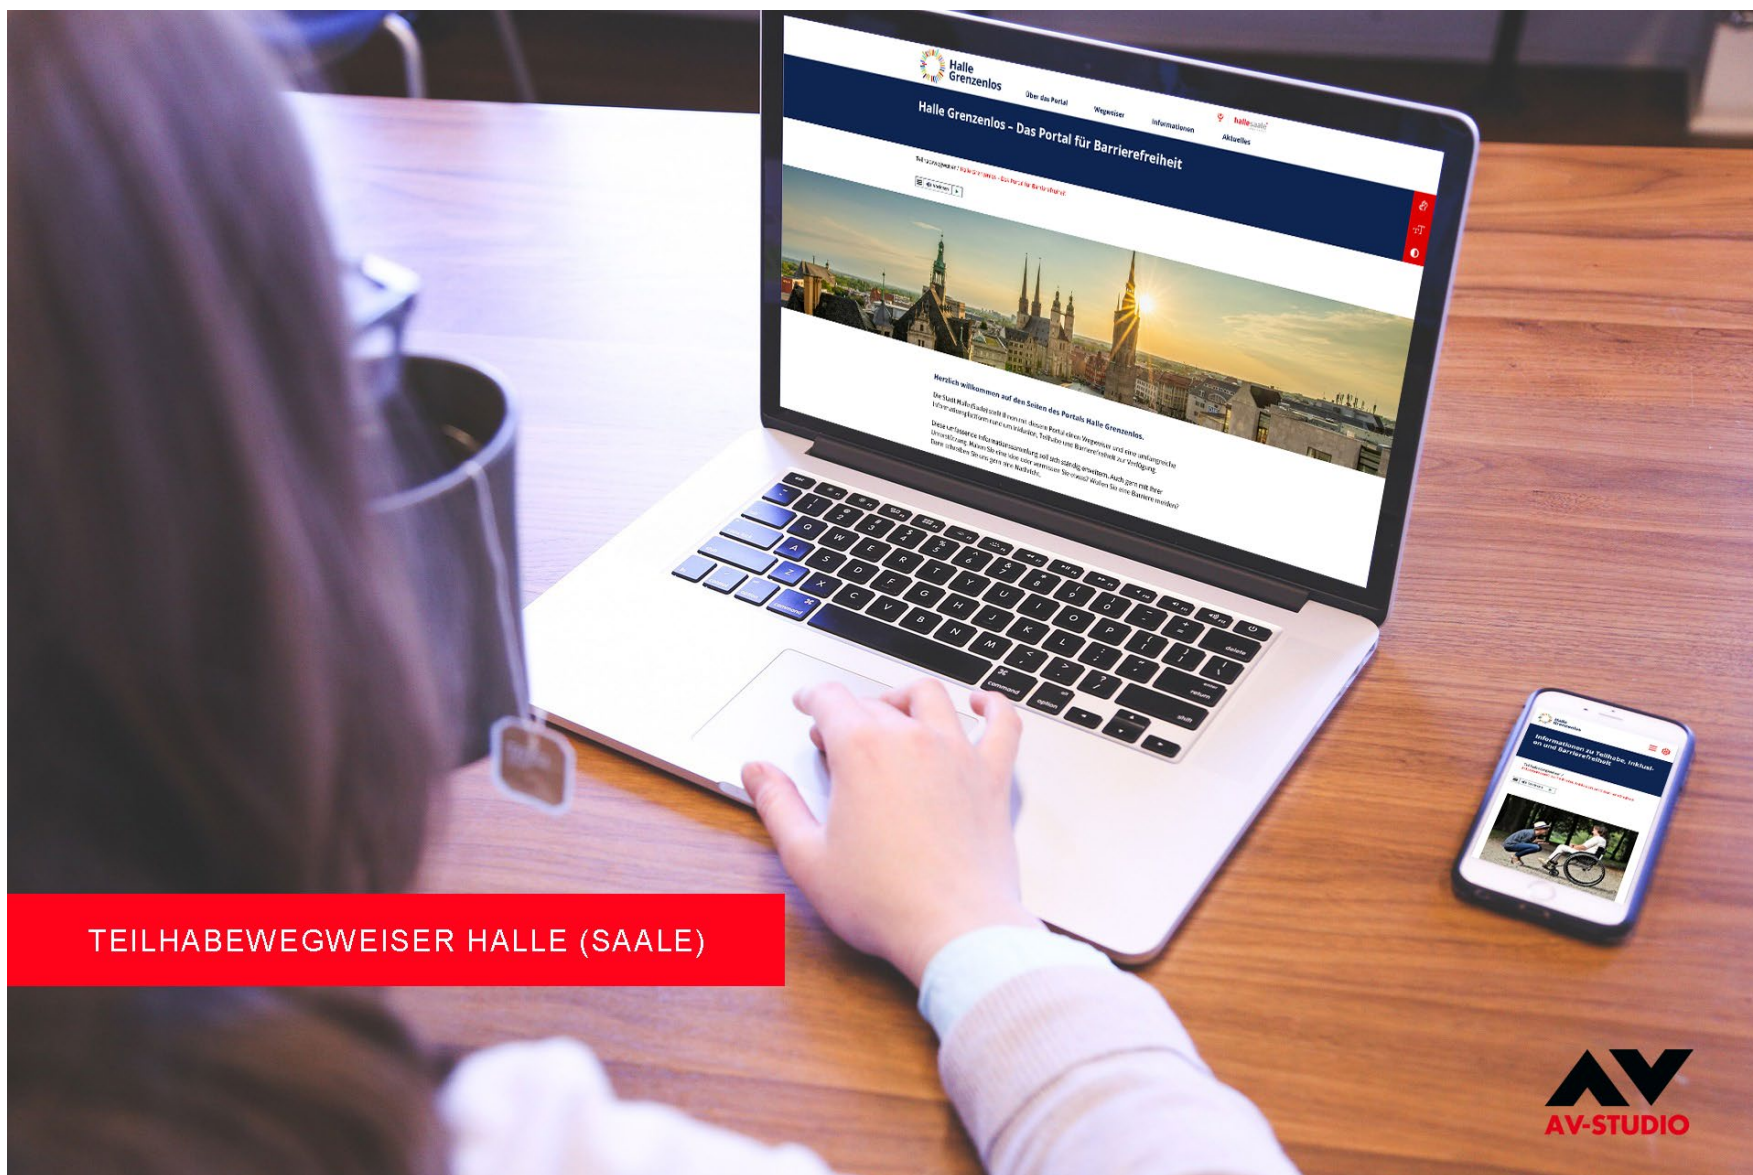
Halle Grenzenlos

Über das Portal

Wegweiser

Informationen

Aktuelles

halle saale

Halle Grenzenlos – Das Portal für Barrierefreiheit

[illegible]

Herzlich willkommen auf den Seiten des Portals Halle Grenzenlos.

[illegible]

Halle Grenzenlos

Informationen zu Teilhabe, Inklusion und Barrierefreiheit

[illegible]

TEILHABEWEGWEISER HALLE (SAALE)

AV-STUDIO